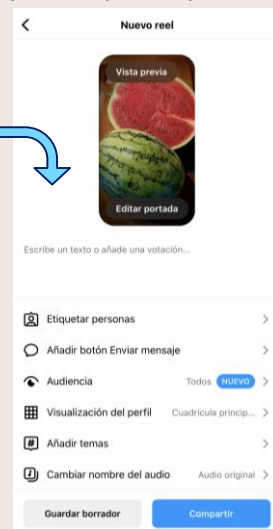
Nuevo reel

Vista previa

Editar portada

Escribe un texto o añade una votación...

Etiquetar personas

Añadir botón Enviar mensaje

Audiencia Todos NUEVO

Visualización del perfil Cuadrícula princip...

Añadir temas

Cambiar nombre del audio Audio original

Guardar borrador

Compartir